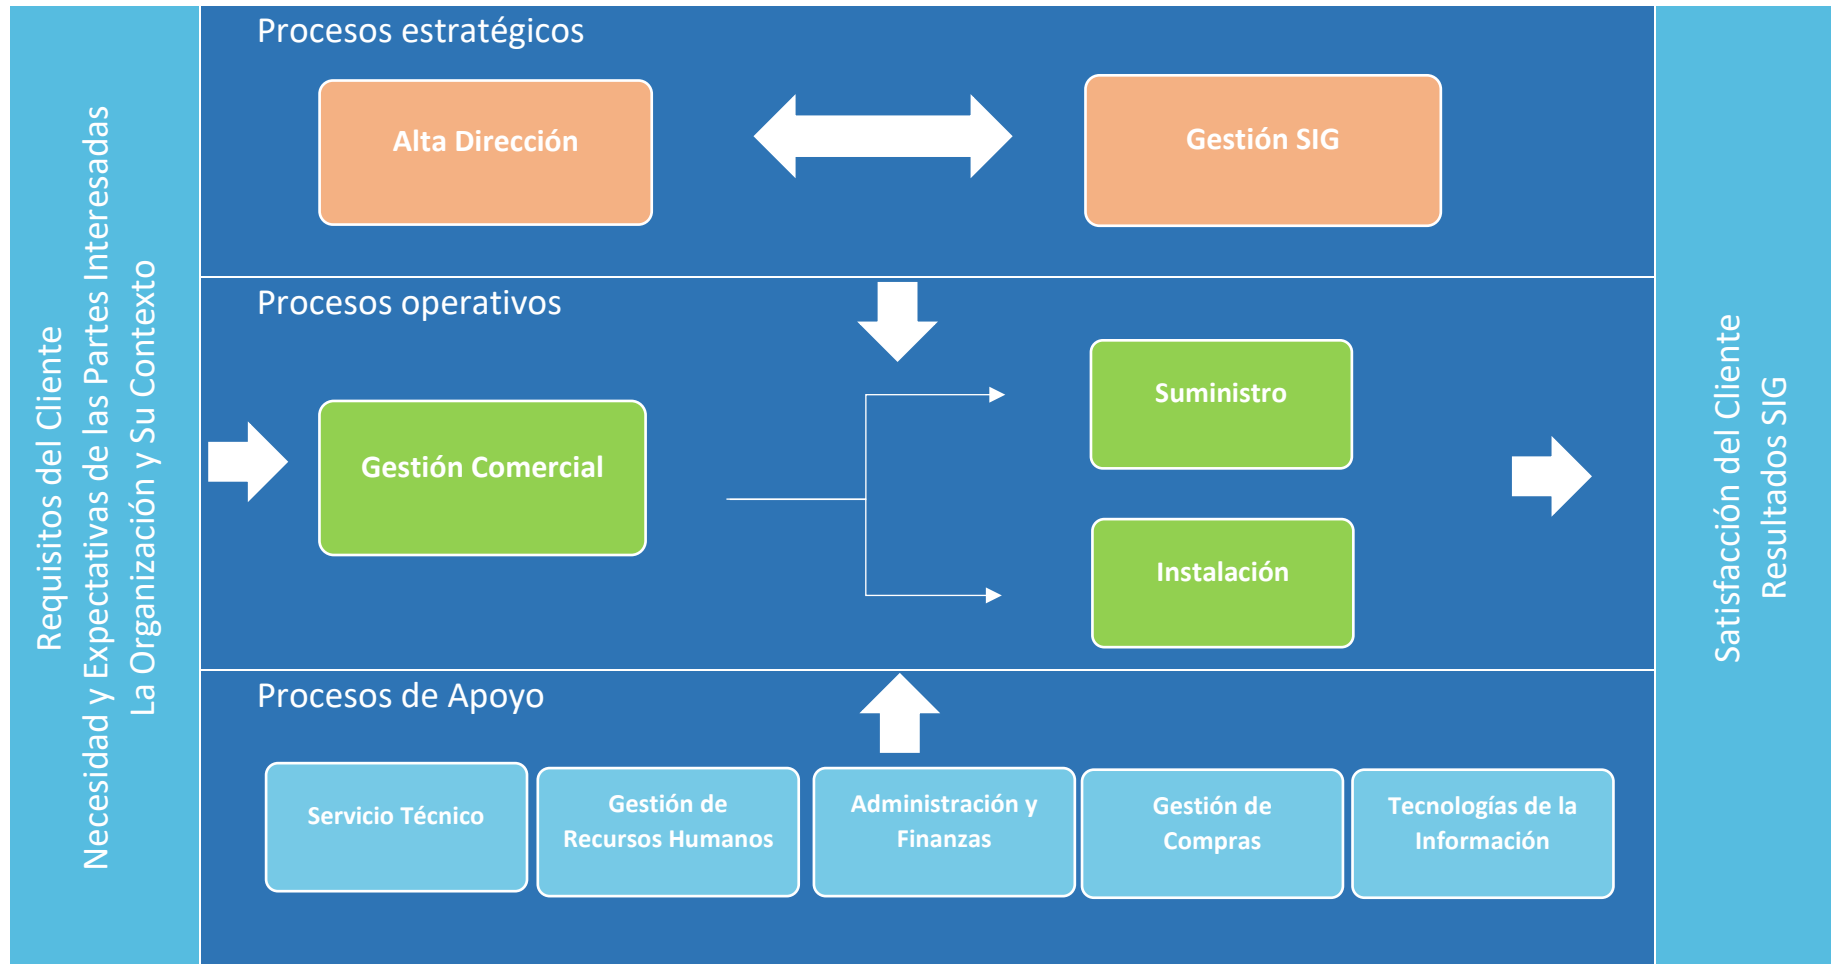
Requisitos del Cliente
Necesidad y Expectativas de las Partes Interesadas
La Organización y Su Contexto

Procesos estratégicos

Alta Dirección

Gestión SIG

Procesos operativos

Gestión Comercial

Suministro

Instalación

Procesos de Apoyo

Servicio Técnico

Gestión de Recursos Humanos

Administración y Finanzas

Gestión de Compras

Tecnologías de la Información

Satisfacción del Cliente
Resultados SIG